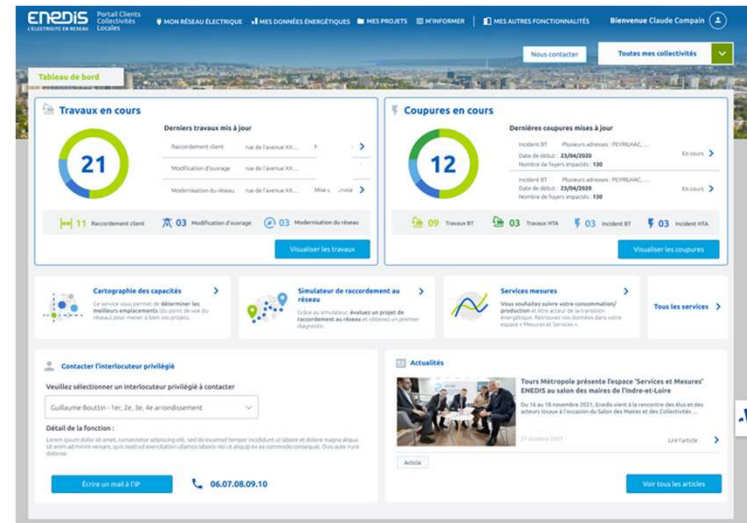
ENEDIS L'ÉLECTRICITÉ EN RÉSEAU Portail Clients Collectivités Locales

MON RÉSEAU ÉLECTRIQUE | MES DONNÉES ÉNERGÉTIQUES | MES PROJETS | M'INFORMER | MES AUTRES FONCTIONNALITÉS | Bienvenue Claude Compain

Nous contacter | Toutes mes collectivités

Tableau de bord

Travaux en cours

21

Derniers travaux mis à jour

Raccordement client | rue de l'avenue XX...
Modification d'ouvrage | rue de l'avenue XX...
Modernisation du réseau | rue de l'avenue XX... | Mise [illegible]

11 Raccordement client | 03 Modification d'ouvrage | 03 Modernisation du réseau

Visualiser les travaux

Coupures en cours

12

Dernières coupures mises à jour

Incident BT | Plusieurs adresses : PEYRUHAC, ... | Date de début : 23/04/2020 | Nombre de foyers impactés : 130 | En cours
Incident BT | Plusieurs adresses : PEYRUHAC, ... | Date de début : 23/04/2020 | Nombre de foyers impactés : 130 | En cours

09 Travaux BT | 03 Travaux HTA | 03 Incident BT | 03 Incident HTA

Visualiser les coupures

Cartographie des capacités
Ce service vous permet de déterminer les meilleurs emplacements du point de vue du réseau pour mener à bien vos projets.

Simulateur de raccordement au réseau
Grâce au simulateur, évaluez un projet de raccordement au réseau et obtenez un premier diagnostic.

Services mesures
Vous souhaitez suivre votre consommation/ production et être acteur de la transition énergétique. Retrouvez vos données dans votre espace « Mesures et Services ».

Tous les services

Contacter l'interlocuteur privilégié

Veuillez sélectionner un interlocuteur privilégié à contacter

Guillaume Boutin - 1er, 2e, 3e, 4e arrondissement

Détail de la fonction :
Lorem ipsum dolor sit amet, consectetur adipiscing elit, sed do eiusmod tempor incididunt ut labore et dolore magna aliqua. Ut enim ad minim veniam, quis nostrud exercitation ullamco laboris nisi ut aliquip ex ea commodo consequat. Duis aute irure dolore

Écrire un mail à l'IP | 06.07.08.09.10

Actualités

Tours Métropole présente l'espace 'Services et Mesures' ENEDIS au salon des maires de l'Indre-et-Loire

Du 16 au 18 novembre 2021, Enedis vient à la rencontre des élus et des acteurs locaux à l'occasion du Salon des Maires et des Collectivités ...

21 octobre 2021 | Lire l'article

Article

Voir tous les articles